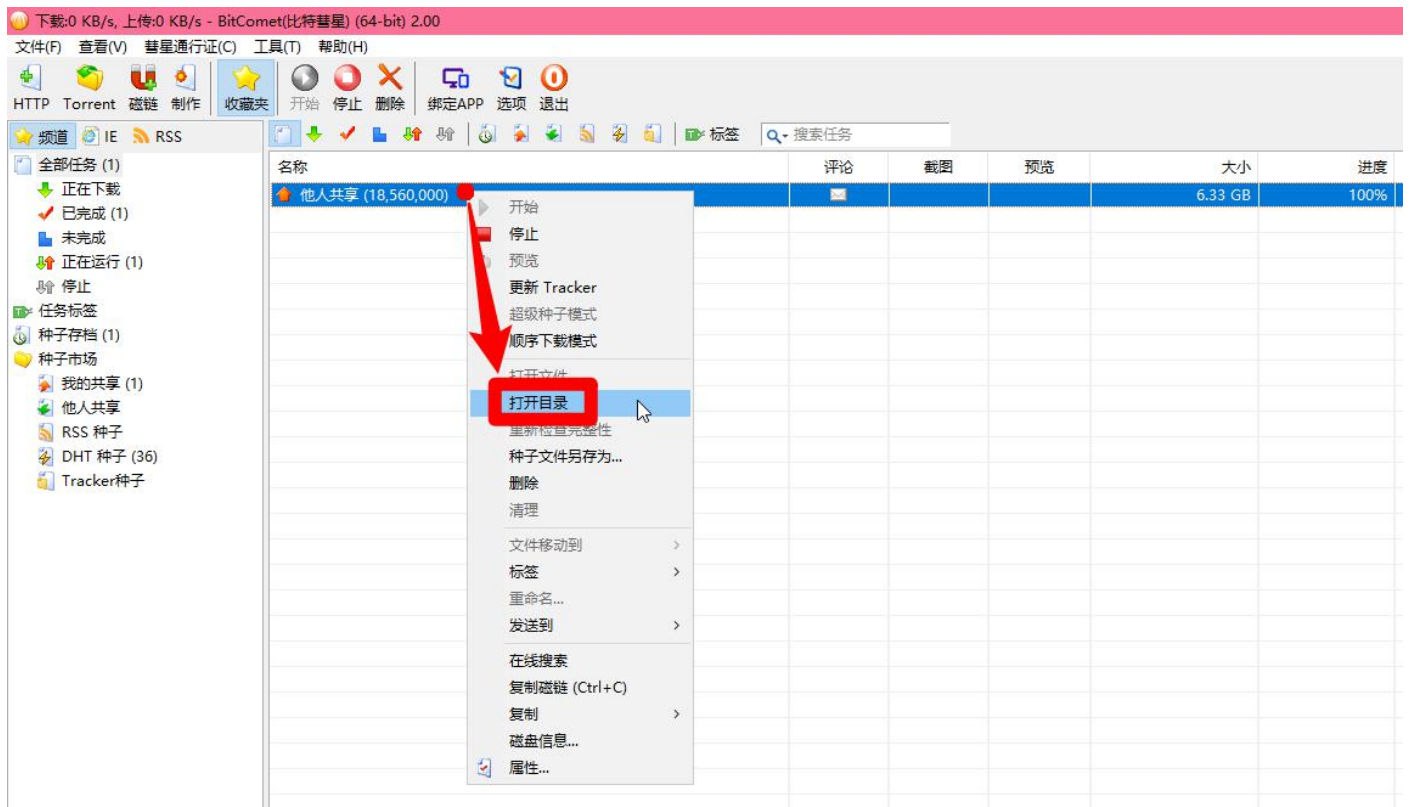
下载:0 KB/s, 上传:0 KB/s - BitComet(比特彗星) (64-bit) 2.00

文件(F) 查看(V) 彗星通行证(C) 工具(T) 帮助(H)

HTTP Torrent 磁链 制作 收藏夹 开始 停止 删除 绑定APP 选项 退出

频道 IE RSS

标签 搜索任务

全部任务 (1)
正在下载
已完成 (1)
未完成
正在运行 (1)
停止
任务标签
种子存档 (1)
种子市场
我的共享 (1)
他人共享
RSS 种子
DHT 种子 (36)
Tracker种子

| 名称 | 评论 | 截图 | 预览 | 大小 | 进度 |
|---|---|---|---|---|---|
| 他人共享 (18,560,000) | | | | 6.33 GB | 100% |

开始
停止
预览
更新 Tracker
超级种子模式
顺序下载模式
打开文件
打开目录
重新检查完整性
种子文件另存为...
删除
清理
文件移动到
标签
重命名...
发送到
在线搜索
复制磁链 (Ctrl+C)
复制
磁盘信息...
属性...